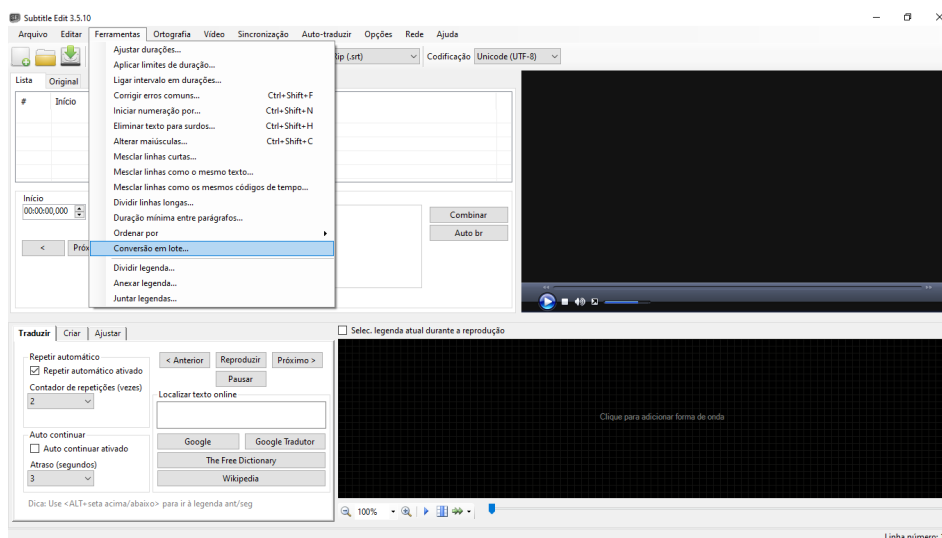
Subtitle Edit 3.5.10

Arquivo Editar Ferramentas Ortografia Vídeo Sincronização Auto-traduzir Opções Rede Ajuda

Ajustar durações...
Aplicar limites de duração...
Ligar intervalo em durações...
Corrigir erros comuns... Ctrl+Shift+F
Iniciar numeração por... Ctrl+Shift+N
Eliminar texto para surdos... Ctrl+Shift+H
Alterar maiúsculas... Ctrl+Shift+C
Mesclar linhas curtas...
Mesclar linhas como o mesmo texto...
Mesclar linhas como os mesmos códigos de tempo...
Dividir linhas longas...
Duração mínima entre parágrafos...
Ordenar por
Conversão em lote...
Dividir legenda...
Anexar legenda...
Juntar legendas...

ip (.srt) Codificação Unicode (UTF-8)

Lista Original

# Início

Início
00:00:00,000

< Próx

Combinar
Auto br

Traduzir Criar Ajustar

Repetir automático
Repetir automático ativado
Contador de repetições (vezes)
2

< Anterior Reproduzir Próximo >
Pausar
Localizar texto online

Auto continuar
Auto continuar ativado
Atraso (segundos)
3

Google Google Tradutor
The Free Dictionary
Wikipedia

Dica: Use <ALT+seta acima/abaixo> para ir à legenda ant/seg

Selec. legenda atual durante a reprodução

Clique para adicionar forma de onda

100%

Linha número: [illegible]